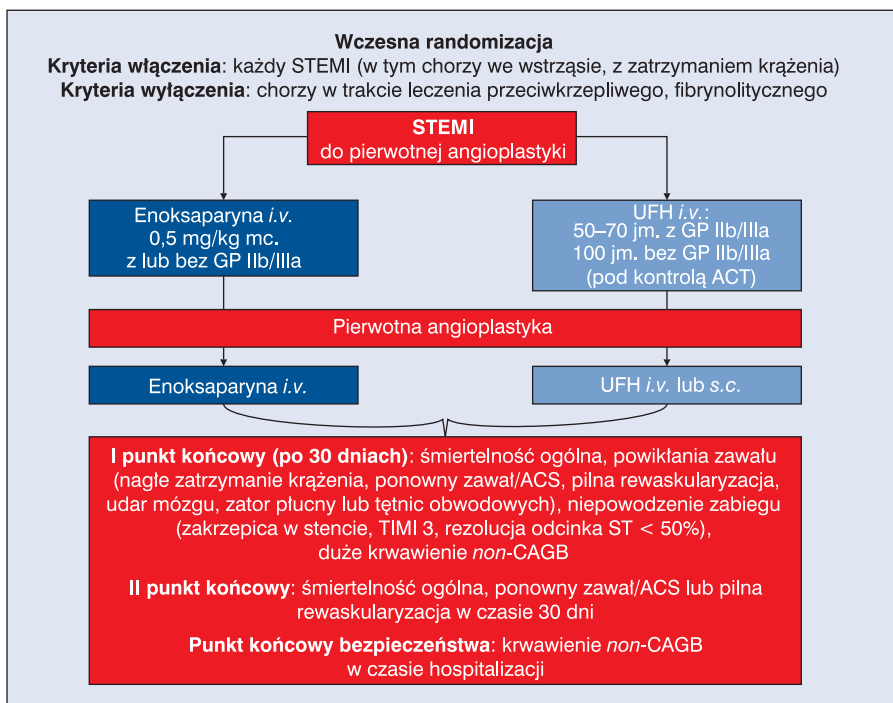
**Wczesna randomizacja**
**Kryteria włączenia**: każdy STEMI (w tym chorzy we wstrząsie, z zatrzymaniem krążenia)
**Kryteria wyłączenia**: chorzy w trakcie leczenia przeciwkrzepliwego, fibrynolitycznego

**STEMI**
do pierwotnej angioplastyki

Enoksaparyna *i.v.*
0,5 mg/kg mc.
z lub bez GP IIb/IIIa

UFH *i.v.*:
50–70 jm. z GP IIb/IIIa
100 jm. bez GP IIb/IIIa
(pod kontrolą ACT)

Pierwotna angioplastyka

Enoksaparyna *i.v.*

UFH *i.v.* lub *s.c.*

**I punkt końcowy (po 30 dniach)**: śmiertelność ogólna, powikłania zawału (nagłe zatrzymanie krążenia, ponowny zawał/ACS, pilna rewaskularyzacja, udar mózgu, zator płucny lub tętnic obwodowych), niepowodzenie zabiegu (zakrzepica w stencie, TIMI 3, rezolucja odcinka ST < 50%), duże krwawienie *non*-CAGB

**II punkt końcowy**: śmiertelność ogólna, ponowny zawał/ACS lub pilna rewaskularyzacja w czasie 30 dni

**Punkt końcowy bezpieczeństwa**: krwawienie *non*-CAGB w czasie hospitalizacji